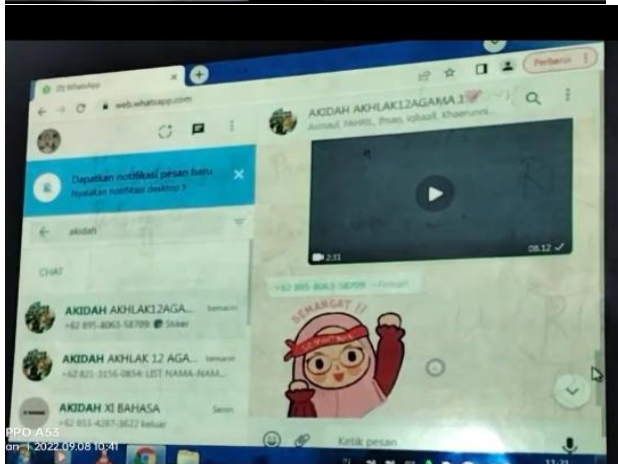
(3) WhatsApp

web.whatsapp.com

Perbarui

AKIDAH AKHLAK12AGAMA 3

Asmaul, FAHRI, Ihsan, Iqbaal, Khaerunni...

Dapatkan notifikasi pesan baru

Nyalakan notifikasi desktop >

akidah

CHAT

AKIDAH AKHLAK12AGA... kemarin

+62 895-4063-58709 Stiker

AKIDAH AKHLAK 12 AGA... kemarin

+62 821-3156-0854: LIST NAMA-NAM...

AKIDAH XI BAHASA Senin

+62 851-4287-3622 keluar

2:31

08.12

+62 895-4063-58709 ~Firman

SEMANGAT !!

Ketik pesan

OPPO A53

2022.09.08 10:41